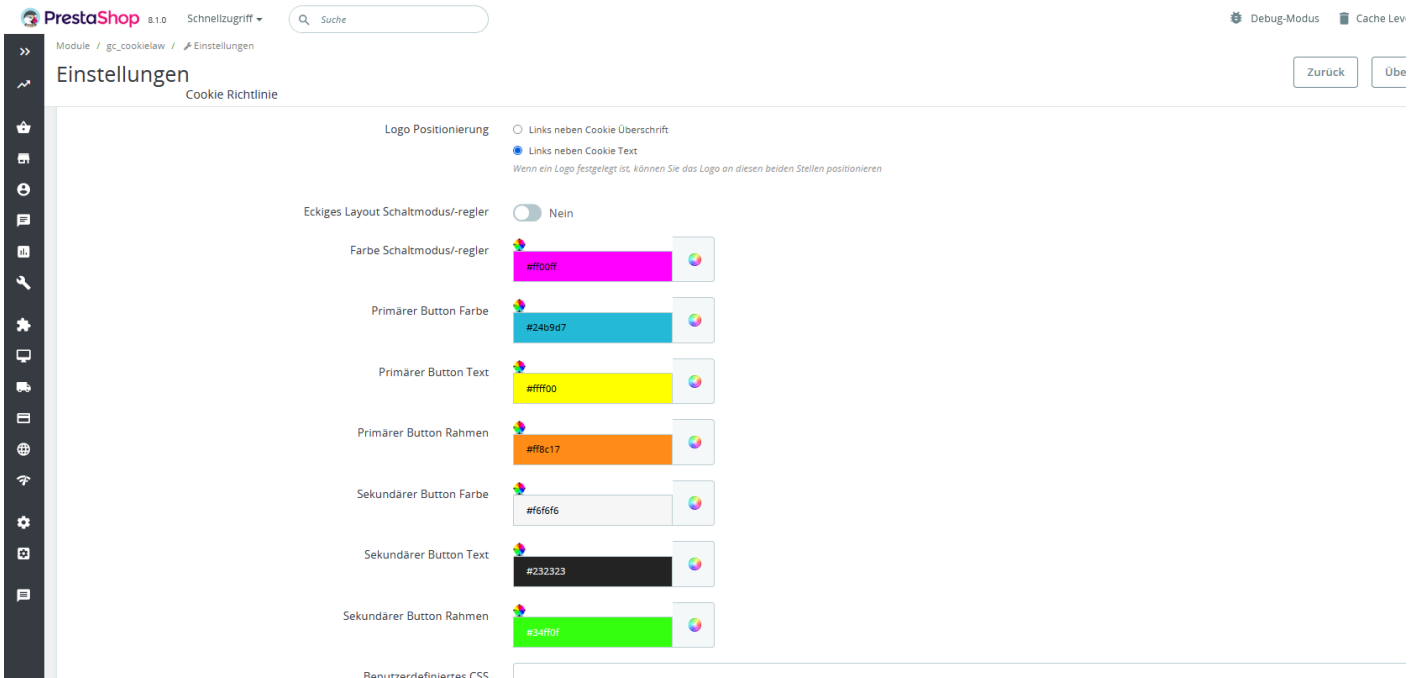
PrestaShop 8.1.0 Schnellzugriff ▾ Suche

Debug-Modus Cache Lev

Module / gc_cookielaw / Einstellungen

Einstellungen

Cookie Richtlinie

Zurück Übe

Logo Positionierung

Links neben Cookie Überschrift

Links neben Cookie Text

Wenn ein Logo festgelegt ist, können Sie das Logo an diesen beiden Stellen positionieren

Eckiges Layout Schaltmodus/-regler

Nein

Farbe Schaltmodus/-regler

#ff00ff

Primärer Button Farbe

#24b9d7

Primärer Button Text

#ffff00

Primärer Button Rahmen

#ff8c17

Sekundärer Button Farbe

#f6f6f6

Sekundärer Button Text

#232323

Sekundärer Button Rahmen

#34ff0f

Benutzerdefiniertes CSS